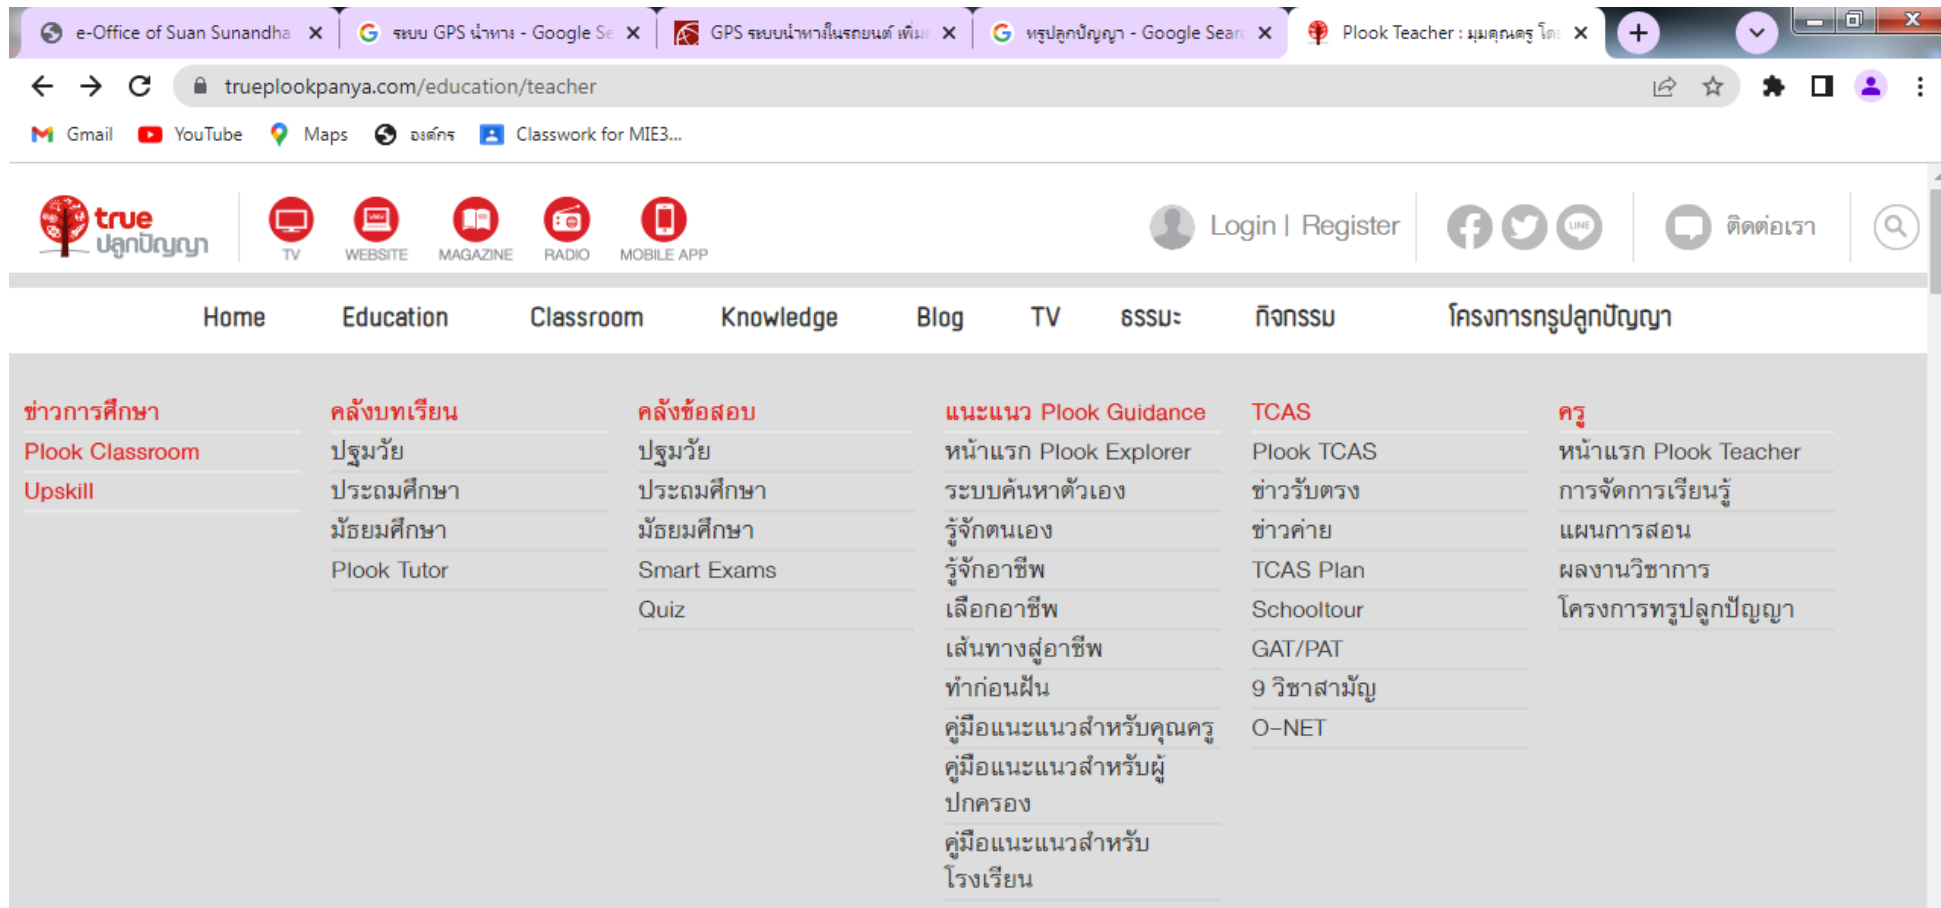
e-Office of Suan Sunandha × ระบบ GPS นำทาง - Google Se × GPS ระบบนำทางในรถยนต์ เพิ่ม × ทรูปลูกปัญญา - Google Sear × Plook Teacher : มุมคุณครู โค ×

trueplookpanya.com/education/teacher

Gmail YouTube Maps องค์กร Classwork for MIE3...

true ปลูกปัญญา

TV WEBSITE MAGAZINE RADIO MOBILE APP

Login | Register

ติดต่อเรา

Home Education Classroom Knowledge Blog TV ธรรมะ กิจกรรม โครงการทรูปลูกปัญญา

ข่าวการศึกษา
Plook Classroom
Upskill

คลังบทเรียน
ปฐมวัย
ประถมศึกษา
มัธยมศึกษา
Plook Tutor

คลังข้อสอบ
ปฐมวัย
ประถมศึกษา
มัธยมศึกษา
Smart Exams
Quiz

แนะแนว Plook Guidance
หน้าแรก Plook Explorer
ระบบค้นหาตัวเอง
รู้จักตนเอง
รู้จักอาชีพ
เลือกอาชีพ
เส้นทางสู่อาชีพ
ทำก่อนฝัน
คู่มือแนะแนวสำหรับคุณครู
คู่มือแนะแนวสำหรับผู้ปกครอง
คู่มือแนะแนวสำหรับโรงเรียน

TCAS
Plook TCAS
ข่าวรับตรง
ข่าวค่าย
TCAS Plan
Schooltour
GAT/PAT
9 วิชาสามัญ
O-NET

ครู
หน้าแรก Plook Teacher
การจัดการเรียนรู้
แผนการสอน
ผลงานวิชาการ
โครงการทรูปลูกปัญญา